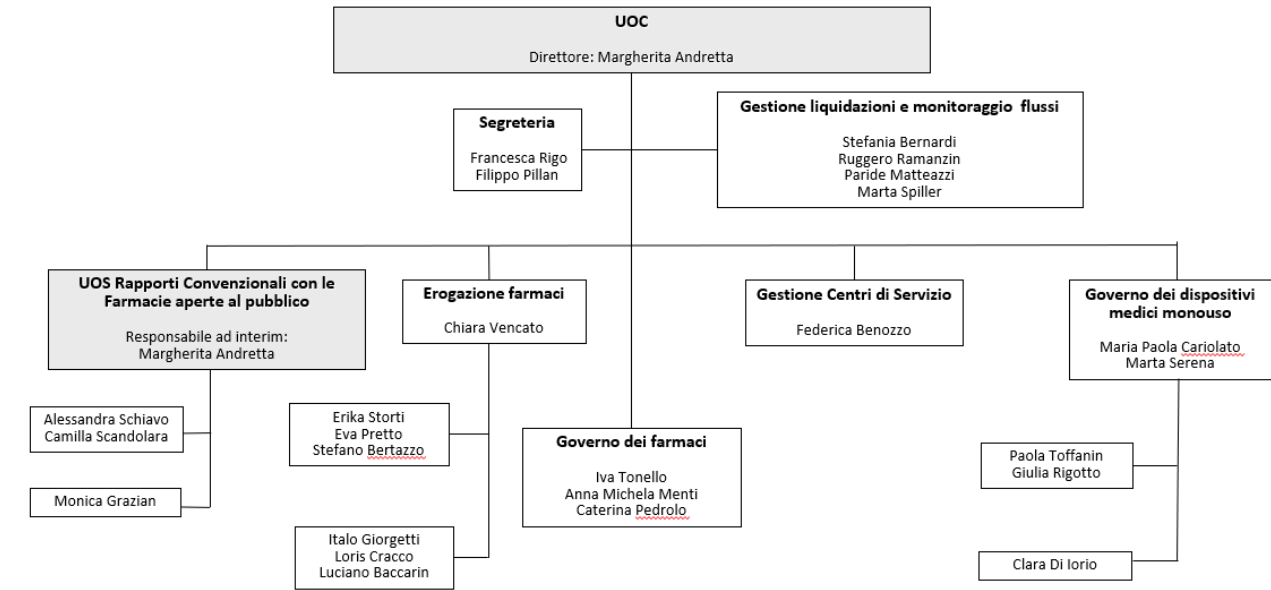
UOC

Direttore: Margherita Andretta

Segreteria

Francesca Rigo
Filippo Pillan

Gestione liquidazioni e monitoraggio flussi

Stefania Bernardi
Ruggero Ramanzin
Paride Matteazzi
Marta Spiller

UOS Rapporti Convenzionali con le Farmacie aperte al pubblico

Responsabile ad interim:
Margherita Andretta

Alessandra Schiavo
Camilla Scandolara

Monica Grazian

Erogazione farmaci

Chiara Vencato

Erika Storti
Eva Pretto
Stefano Bertazzo

Italo Giorgetti
Loris Cracco
Luciano Baccarin

Governo dei farmaci

Iva Tonello
Anna Michela Menti
Caterina Pedrolo

Gestione Centri di Servizio

Federica Benozzo

Governo dei dispositivi medici monouso

Maria Paola Cariolato
Marta Serena

Paola Toffanin
Giulia Rigotto

Clara Di Iorio